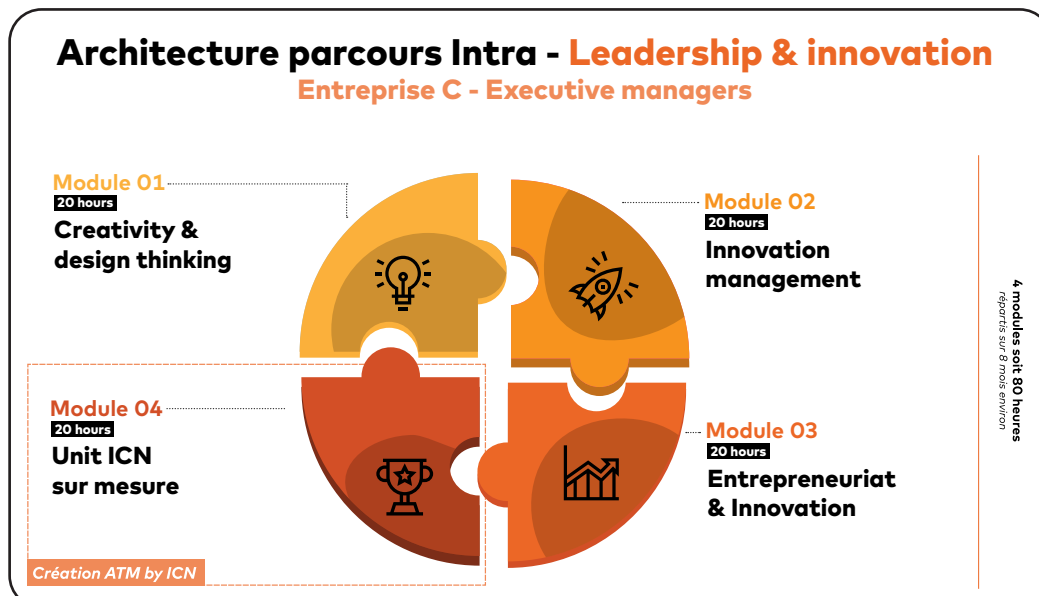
Architecture parcours Intra - Leadership & innovation
Entreprise C - Executive managers

Module 01
20 hours
Creativity & design thinking

Module 02
20 hours
Innovation management

Module 04
20 hours
Unit ICN sur mesure

Module 03
20 hours
Entrepreneuriat & Innovation

Création ATM by ICN

4 modules soit 80 heures
répartis sur 8 mois environ